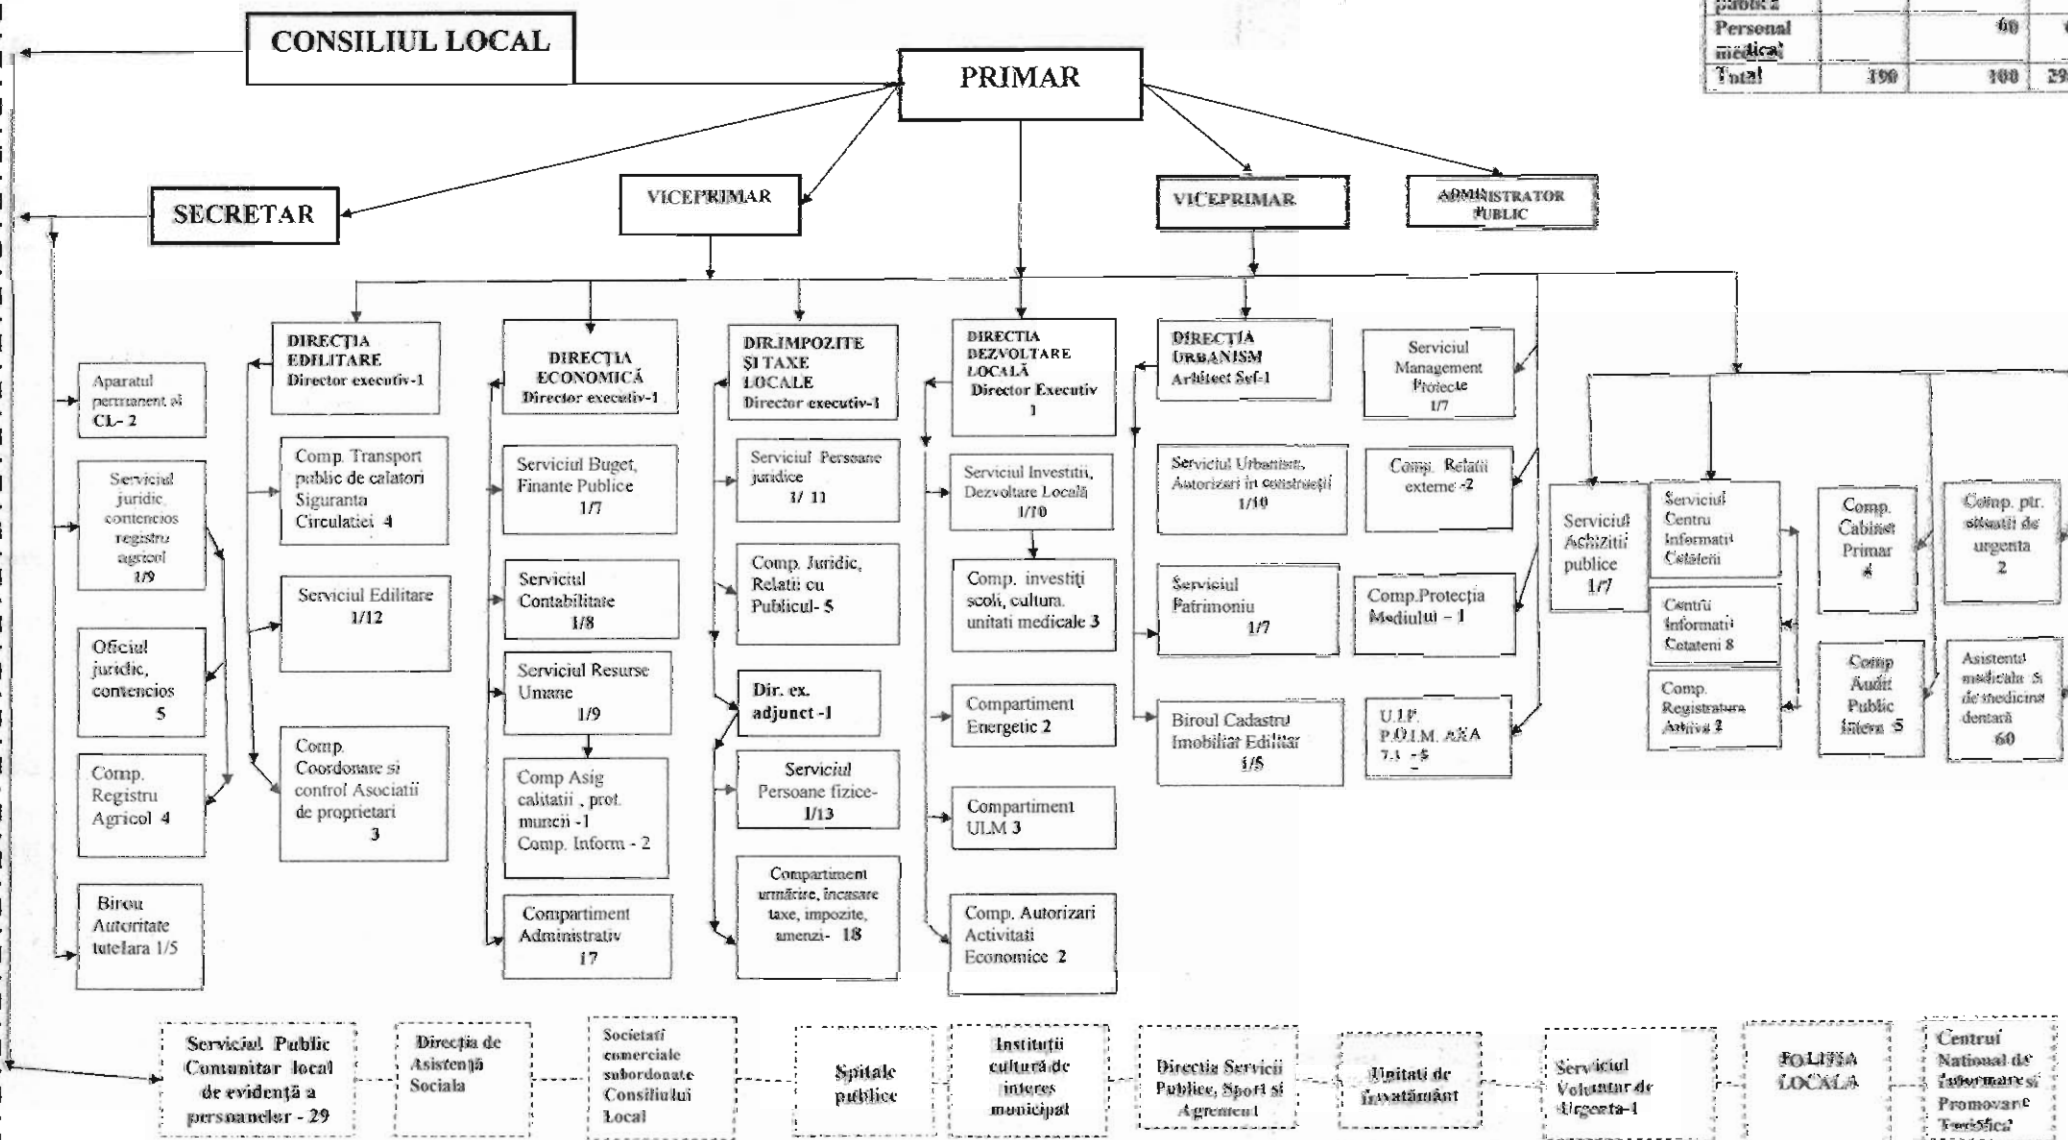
| publica | | | |
|---|---|---|---|
| Personal medical | | 60 | |
| Total | 190 | 100 | 29 |

CONSILIUL LOCAL

PRIMAR

SECRETAR

VICEPRIMAR

VICEPRIMAR

ADMINISTRATOR PUBLIC

Aparatul permanent al CL- 2

Serviciul juridic, contencios registru agricol 1/9

Oficiul juridic, contencios 5

Comp. Registru Agricol 4

Birou Autoritate tutelara 1/5

DIRECȚIA EDILITARE Director executiv-1

Comp. Transport public de calatori Siguranta Circulatiei 4

Serviciul Edilitare 1/12

Comp. Coordonare si control Asociatii de proprietari 3

DIRECȚIA ECONOMICĂ Director executiv-1

Serviciul Buget, Finante Publice 1/7

Serviciul Contabilitate 1/8

Serviciul Resurse Umane 1/9

Comp Asig calitatii , prot. muncii -1 Comp. Inform - 2

Compartiment Administrativ 17

DIR.IMPOZITE ȘI TAXE LOCALE Director executiv-1

Serviciul Persoane juridice 1/ 11

Comp. Juridic, Relatii cu Publicul- 5

Dir. ex. adjunct -1

Serviciul Persoane fizice- 1/13

Compartiment urmărire, incasare taxe, impozite, amenzi- 18

DIRECTIA DEZVOLTARE LOCALĂ Director Executiv 1

Serviciul Investitii, Dezvoltare Locală 1/10

Comp. investiții scoli, cultura, unitati medicale 3

Compartiment Energetic 2

Compartiment ULM 3

Comp. Autorizari Activitati Economice 2

DIRECȚIA URBANISM Arhitect Sef-1

Serviciul Urbanism, Autorizari in construcții 1/10

Serviciul Patrimoniu 1/7

Biroul Cadastru Imobiliar Edilitar 1/5

Serviciul Management Proiecte 1/7

Comp. Relatii externe -2

Comp.Protecția Mediului - 1

U.I.P. P.O.I.M. AXA 7.1 -5

Serviciul Achizitii publice 1/7

Serviciul Centru Informatii Cetateni

Centru Informatii Cetateni 8

Comp. Registratura Arhiva 2

Comp. Cabinet Primar 4

Comp Audit Public Intern 5

Comp. ptr. situatii de urgenta 2

Asistenta medicala si de medicina dentară 60

Serviciul Public Comunitar local de evidență a persoanelor - 29

Direcția de Asistență Sociala

Societati comerciale subordonate Consiliului Local

Spitale publice

Instituții cultură de interes municipal

Directia Servicii Publice, Sport si Agrement

Unitati de învatământ

Serviciul Voluntar de Urgenta-1

POLIȚIA LOCALĂ

Centrul National de Informare si Promovare Turistica